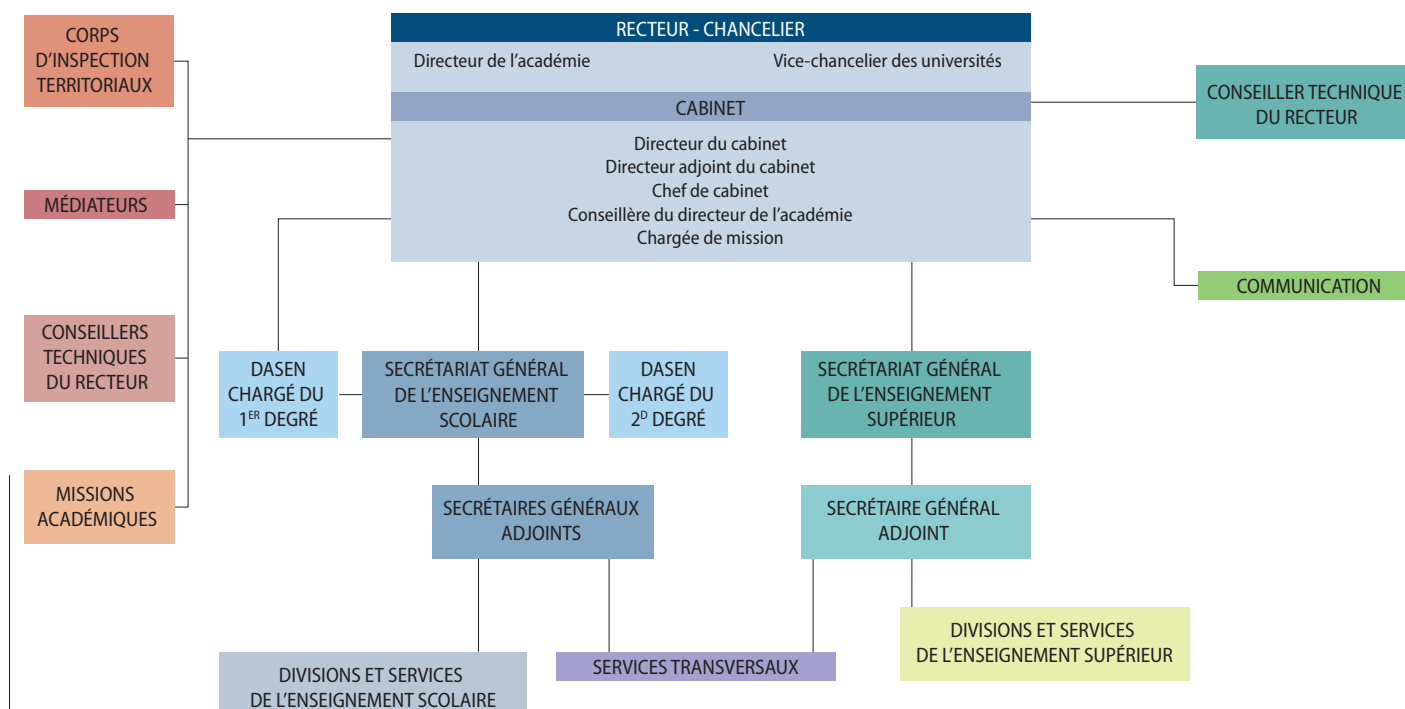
CORPS D'INSPECTION TERRITORIAUX

RECTEUR - CHANCELIER

Directeur de l'académie

Vice-chancelier des universités

CABINET

Directeur du cabinet
Directeur adjoint du cabinet
Chef de cabinet
Conseillère du directeur de l'académie
Chargée de mission

CONSEILLER TECHNIQUE DU RECTEUR

MÉDIATEURS

COMMUNICATION

CONSEILLERS TECHNIQUES DU RECTEUR

DASEN CHARGÉ DU $1^{ER}$ DEGRÉ

SECRÉTARIAT GÉNÉRAL DE L'ENSEIGNEMENT SCOLAIRE

DASEN CHARGÉ DU $2^{D}$ DEGRÉ

SECRÉTARIAT GÉNÉRAL DE L'ENSEIGNEMENT SUPÉRIEUR

MISSIONS ACADÉMIQUES

SECRÉTAIRES GÉNÉRAUX ADJOINTS

SECRÉTAIRE GÉNÉRAL ADJOINT

DIVISIONS ET SERVICES DE L'ENSEIGNEMENT SUPÉRIEUR

SERVICES TRANSVERSAUX

DIVISIONS ET SERVICES DE L'ENSEIGNEMENT SCOLAIRE